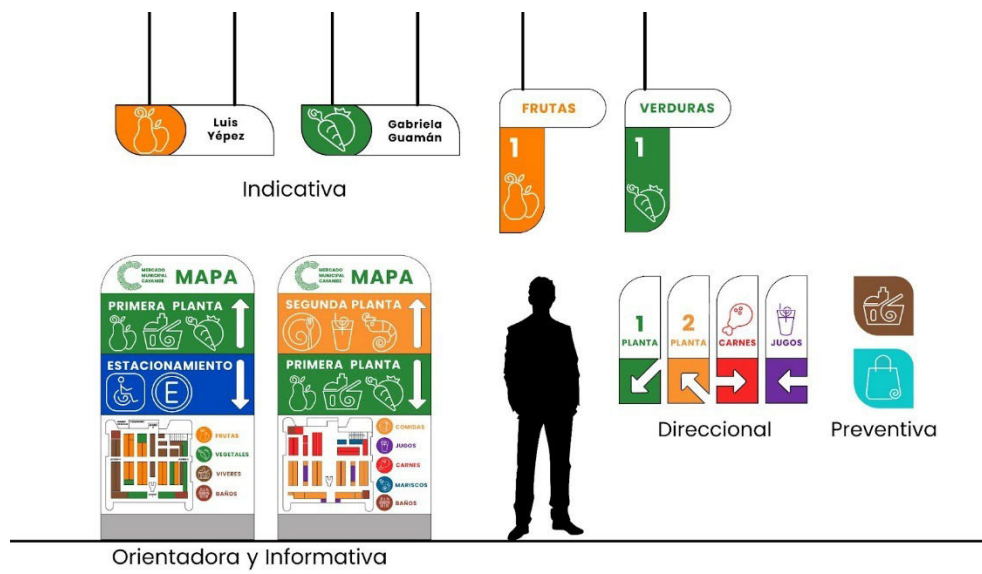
Luis Yépez

Gabriela Guamán

FRUTAS
1

VERDURAS
1

Indicativa

MERCADO MUNICIPAL CAYAMBE
MAPA
PRIMERA PLANTA
ESTACIONAMIENTO
E
FRUTAS
VEGETALES
VIVERES
BAÑOS

MERCADO MUNICIPAL CAYAMBE
MAPA
SEGUNDA PLANTA
PRIMERA PLANTA
COMIDAS
JUGOS
CARNES
MARISCOS
BAÑOS

1
PLANTA

2
PLANTA

CARNES

JUGOS

Direccional

Preventiva

Orientadora y Informativa